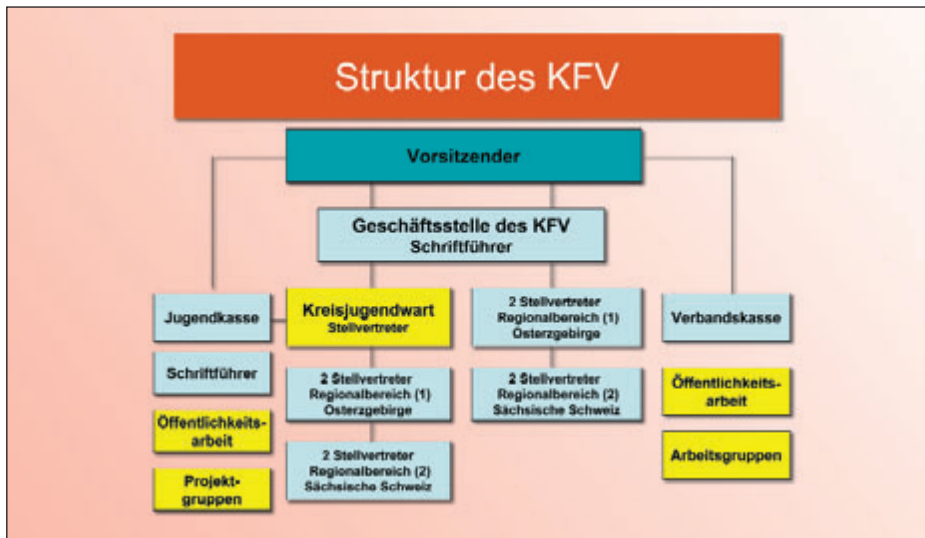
Struktur des KFV

Vorsitzender

Geschäftsstelle des KFV
Schriftführer

Jugendkasse

Schriftführer

Öffentlichkeitsarbeit

Projektgruppen

Kreisjugendwart
Stellvertreter

2 Stellvertreter
Regionalbereich (1)
Osterzgebirge

2 Stellvertreter
Regionalbereich (2)
Sächsische Schweiz

2 Stellvertreter
Regionalbereich (1)
Osterzgebirge

2 Stellvertreter
Regionalbereich (2)
Sächsische Schweiz

Verbandskasse

Öffentlichkeitsarbeit

Arbeitsgruppen